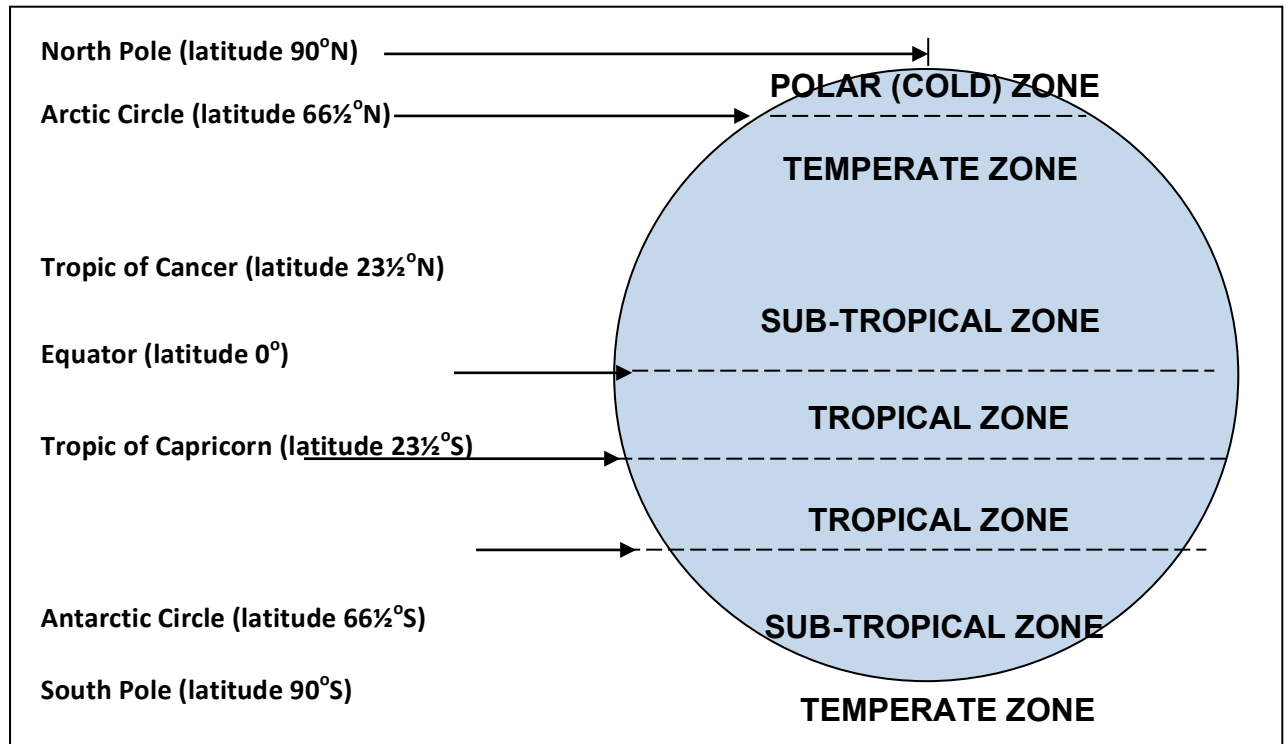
North Pole (latitude 90°N)

POLAR (COLD) ZONE

Arctic Circle (latitude 66½°N)

TEMPERATE ZONE

Tropic of Cancer (latitude 23½°N)

SUB-TROPICAL ZONE

Equator (latitude 0°)

TROPICAL ZONE

Tropic of Capricorn (latitude 23½°S)

TROPICAL ZONE

Antarctic Circle (latitude 66½°S)

SUB-TROPICAL ZONE

South Pole (latitude 90°S)

TEMPERATE ZONE